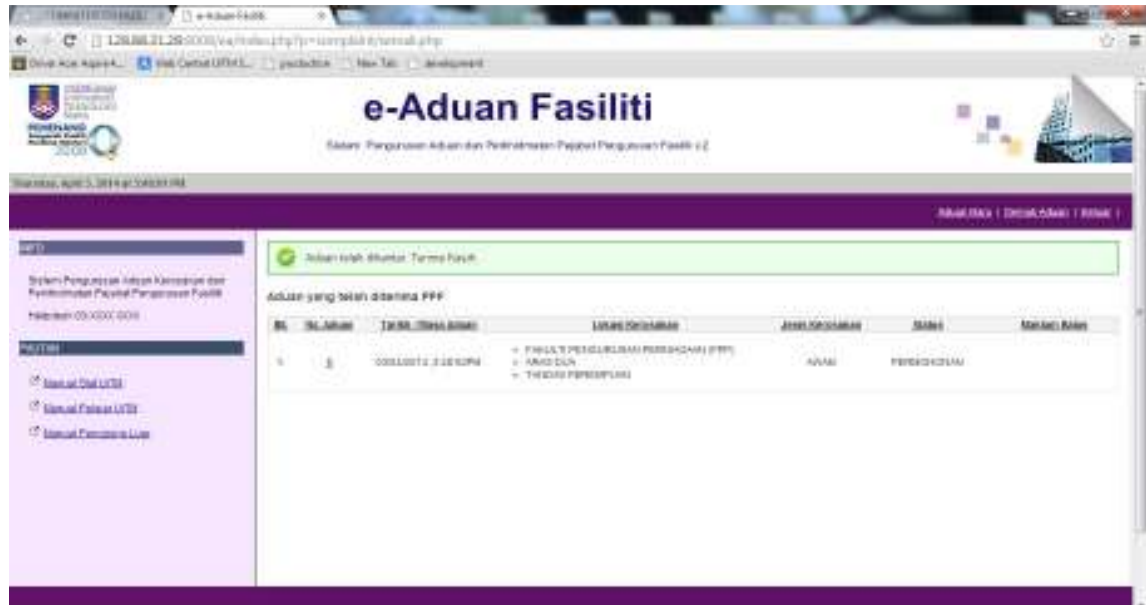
e-Aduan Fasiliti

Sistem Pengurusan Aduan dan Penyelenggaraan Pejabat Pengurusan Fasiliti v.2

Thursday, April 3, 2014 at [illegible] PM

Aduan Baru | Senarai Aduan | Keluar |

INFO

Sistem Pengurusan Aduan Kerosakan dan Penyelenggaraan Pejabat Pengurusan Fasiliti

Helpdesk 03-XXXX XXXX

PAUTAN

Manual Staf UiTM

Manual Pelajar UiTM

Manual Pengguna Luar

Aduan telah dihantar. Terima Kasih.

Aduan yang telah diterima PPF

| Bil. | No. Aduan | Tarikh / Masa Aduan | Lokasi Kerosakan | Jenis Kerosakan | Status | Maklum Balas |
|---|---|---|---|---|---|---|
| 1 | 5 | 03/03/2012 3:18:52PM | » FAKULTI PENGURUSAN PERNIAGAAN (FPP) » ARAS DUA » TANDAS PEREMPUAN | AWAM | PEMBEKUAN/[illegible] | |